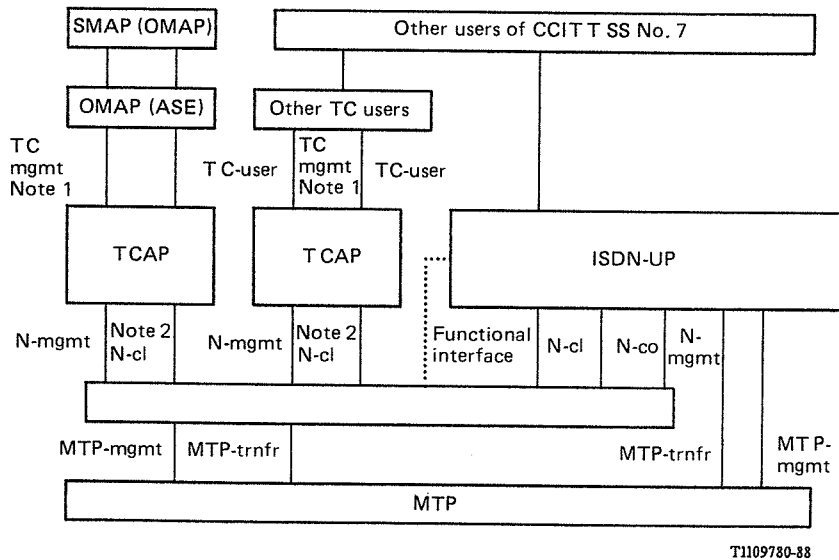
SMAP (OMAP)

Other users of CCITT SS No. 7

OMAP (ASE)

Other TC users

TC mgmt Note 1

TC-user

TC mgmt Note 1

TC-user

TCAP

TCAP

ISDN-UP

N-mgmt

Note 2 N-cl

N-mgmt

Note 2 N-cl

Functional interface

N-cl

N-co

N-mgmt

MTP-mgmt

MTP-trnfr

MTP-trnfr

MTP-mgmt

MTP

T1109780-88